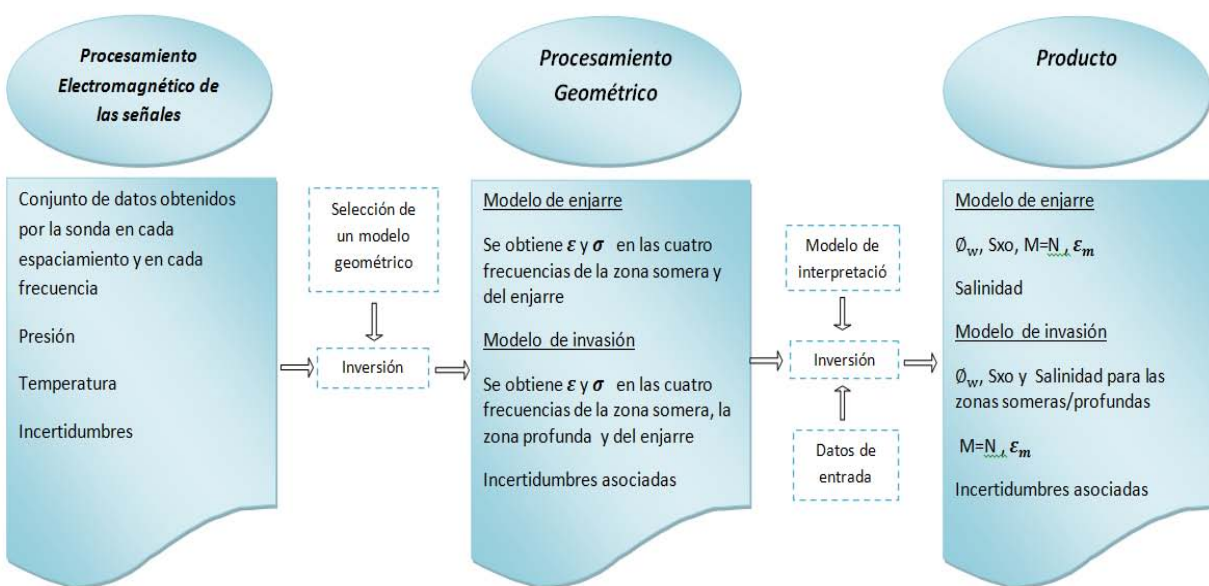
Procesamiento Electromagnético de las señales

Conjunto de datos obtenidos por la sonda en cada espaciamiento y en cada frecuencia

Presión

Temperatura

Incertidumbres

Selección de un modelo geométrico

Inversión

Procesamiento Geométrico

Modelo de enjarre

Se obtiene $\varepsilon$ y $\sigma$ en las cuatro frecuencias de la zona somera y del enjarre

Modelo de invasión

Se obtiene $\varepsilon$ y $\sigma$ en las cuatro frecuencias de la zona somera, la zona profunda y del enjarre

Incertidumbres asociadas

Modelo de interpretació

Inversión

Datos de entrada

Producto

Modelo de enjarre

$\emptyset_w$, Sxo, M=N, $\varepsilon_m$

Salinidad

Modelo de invasión

$\emptyset_w$, Sxo y Salinidad para las zonas someras/profundas

M=N, $\varepsilon_m$

Incertidumbres asociadas